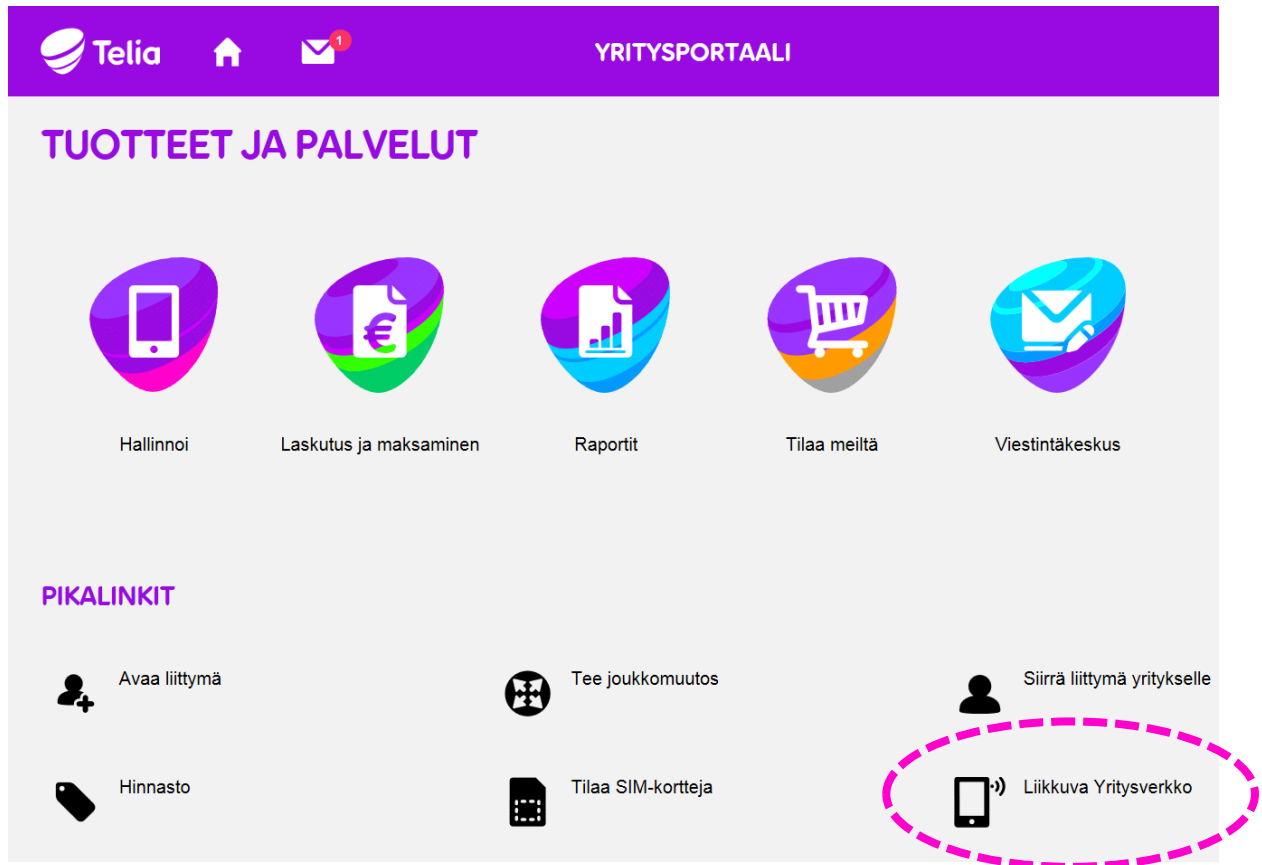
Telia 1 YRITYSPORTAALI

TUOTTEET JA PALVELUT

Hallinnoi

Laskutus ja maksaminen

Raportit

Tilaa meiltä

Viestintäkeskus

PIKALINKIT

Avaa liittymä

Tee joukkomuutos

Siirrä liittymä yritykselle

Hinnasto

Tilaa SIM-kortteja

Liikkuva Yritysverkko